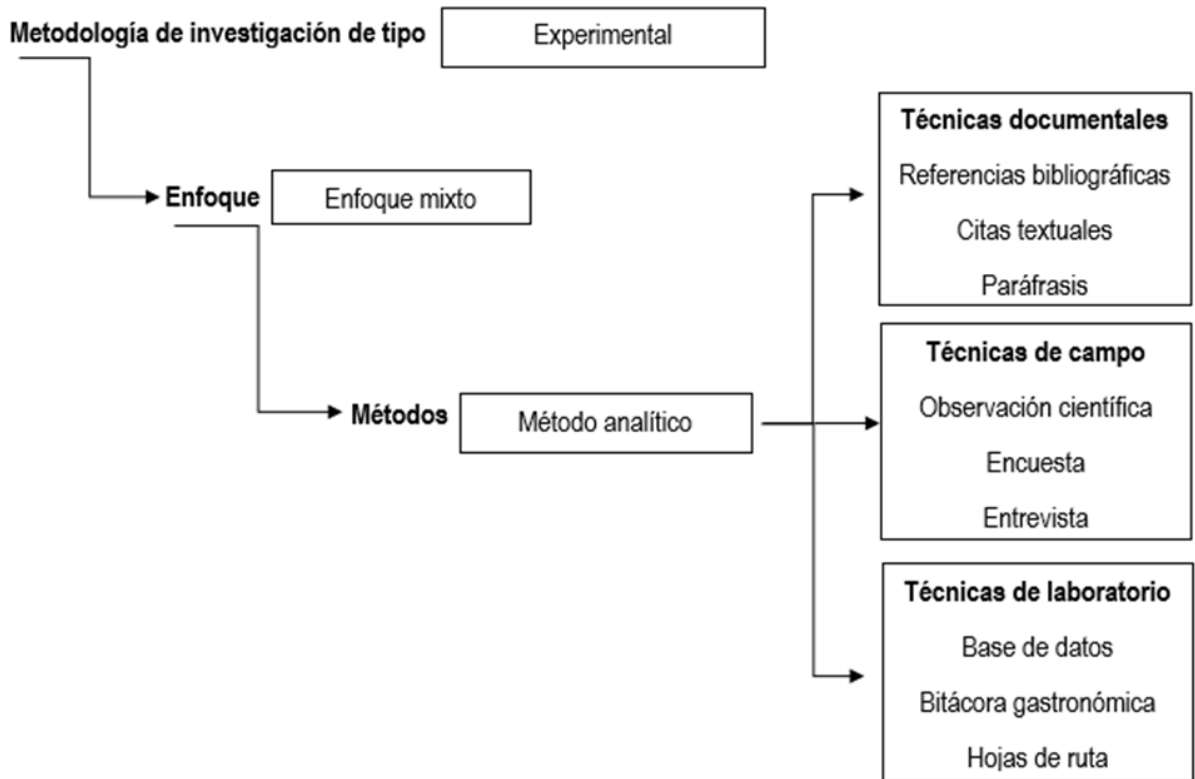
Metodología de investigación de tipo
Experimental

Enfoque
Enfoque mixto

Métodos
Método analítico

Técnicas documentales
Referencias bibliográficas
Citas textuales
Paráfrasis

Técnicas de campo
Observación científica
Encuesta
Entrevista

Técnicas de laboratorio
Base de datos
Bitácora gastronómica
Hojas de ruta